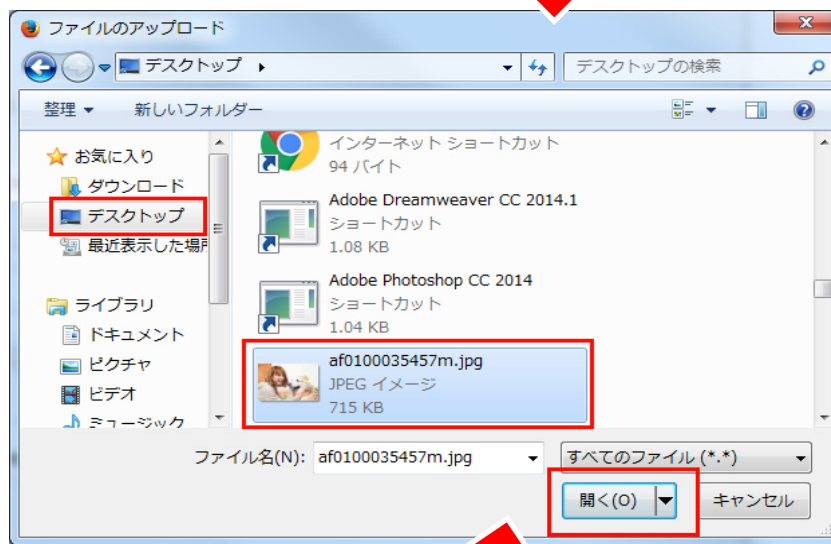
ファイルのアップロード

デスクトップ ▸

デスクトップの検索

整理 ▾

新しいフォルダー

お気に入り

ダウンロード

デスクトップ

最近表示した場所

ライブラリ

ドキュメント

ピクチャ

ビデオ

ミュージック

インターネット ショートカット
94 バイト

Adobe Dreamweaver CC 2014.1
ショートカット
1.08 KB

Adobe Photoshop CC 2014
ショートカット
1.04 KB

af0100035457m.jpg
JPEG イメージ
715 KB

ファイル名(N): af0100035457m.jpg

すべてのファイル (*.*)

開く(O)

キャンセル